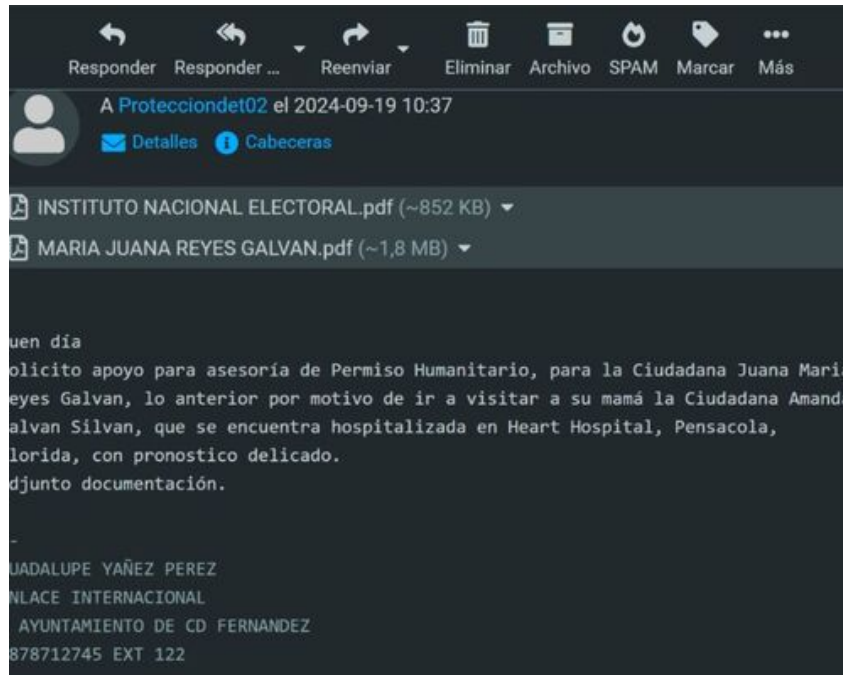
Responder Responder ... Reenviar Eliminar Archivo SPAM Marcar Más

A Protecciondet02 el 2024-09-19 10:37

Detalles Cabeceras

INSTITUTO NACIONAL ELECTORAL.pdf (~852 KB)

MARIA JUANA REYES GALVAN.pdf (~1,8 MB)

uen día
olicito apoyo para asesoría de Permiso Humanitario, para la Ciudadana Juana Mari eyes Galvan, lo anterior por motivo de ir a visitar a su mamá la Ciudadana Amand alvan Silvan, que se encuentra hospitalizada en Heart Hospital, Pensacola, lorida, con pronostico delicado.
djunto documentación.

-
UADALUPE YAÑEZ PEREZ
NLACE INTERNACIONAL
AYUNTAMIENTO DE CD FERNANDEZ
878712745 EXT 122